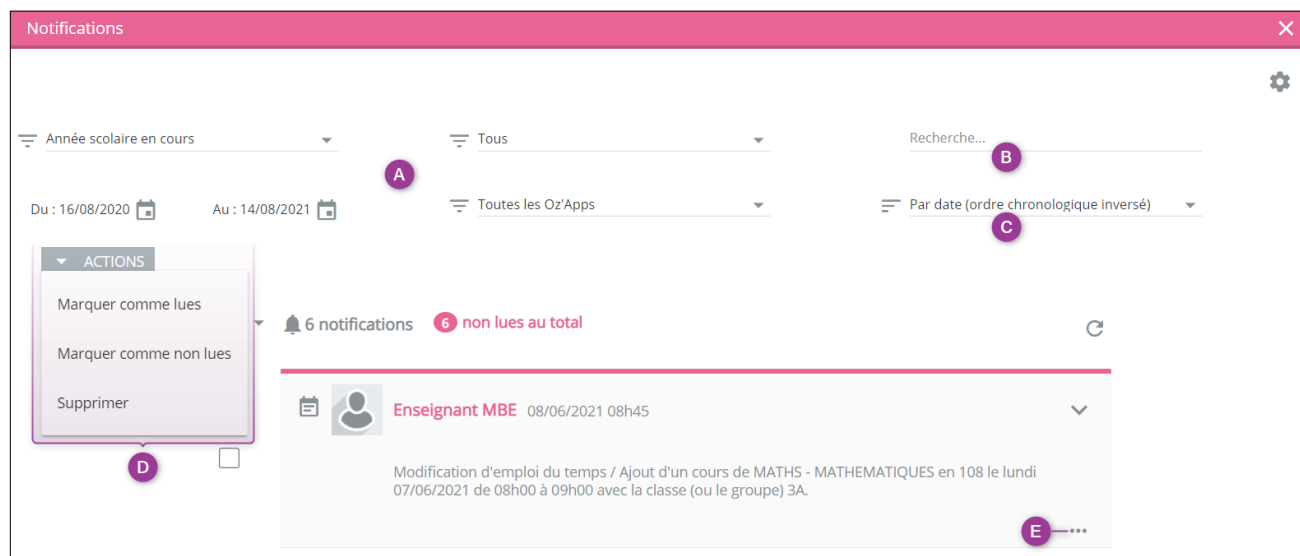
Notifications

Année scolaire en cours

Tous

Recherche...

A

B

Du : 16/08/2020

Au : 14/08/2021

Toutes les Oz'Apps

Par date (ordre chronologique inversé)

C

ACTIONS

Marquer comme lues

Marquer comme non lues

Supprimer

D

6 notifications

6 non lues au total

Enseignant MBE 08/06/2021 08h45

Modification d'emploi du temps / Ajout d'un cours de MATHS - MATHEMATIQUES en 108 le lundi 07/06/2021 de 08h00 à 09h00 avec la classe (ou le groupe) 3A.

E